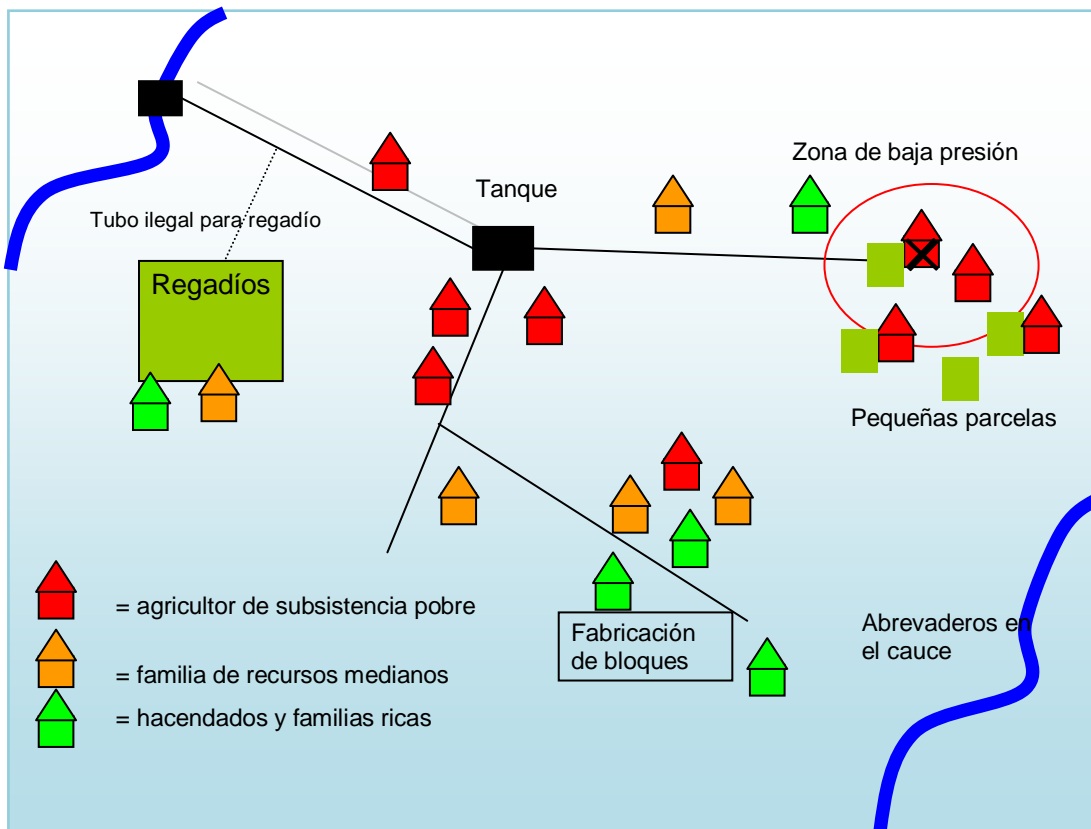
Zona de baja presión

Tanque

Tubo ilegal para regadío

Regadíos

Pequeñas parcelas

= agricultor de subsistencia pobre

= familia de recursos medianos

= hacendados y familias ricas

Fabricación de bloques

Abrevaderos en el cauce